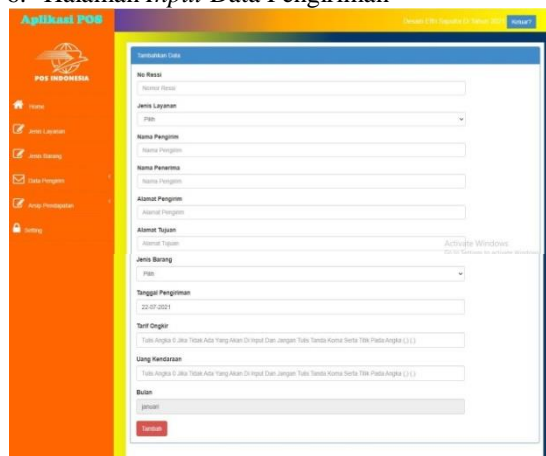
6. Halaman *Input* Data Pengiriman

Aplikasi POS

POS INDONESIA

Home

Jenis Layanan

Jenis Barang

Data Pengirim

Arsip Pendapatan

Setting

Derabt Elfin Sepakta Di Tahun 2021

Keluar?

Tambahkan Data

No Ressi

Nomor Ressi

Jenis Layanan

Pilih

Nama Pengirim

Nama Pengirim

Nama Penerima

Nama Penerima

Alamat Pengirim

Alamat Pengirim

Alamat Tujuan

Alamat Tujuan

Jenis Barang

Pilih

Tanggal Pengiriman

22-07-2021

Tarif Ongkir

Tulis Angka 0 Jika Tidak Ada Yang Akan Di Input Dan Jangan Tulis Tanda Koma Serta Titik Pada Angka (,) (.)

Uang Kendaraan

Tulis Angka 0 Jika Tidak Ada Yang Akan Di Input Dan Jangan Tulis Tanda Koma Serta Titik Pada Angka (,) (.)

Bulan

januari

Tambah

Activate Windows

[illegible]